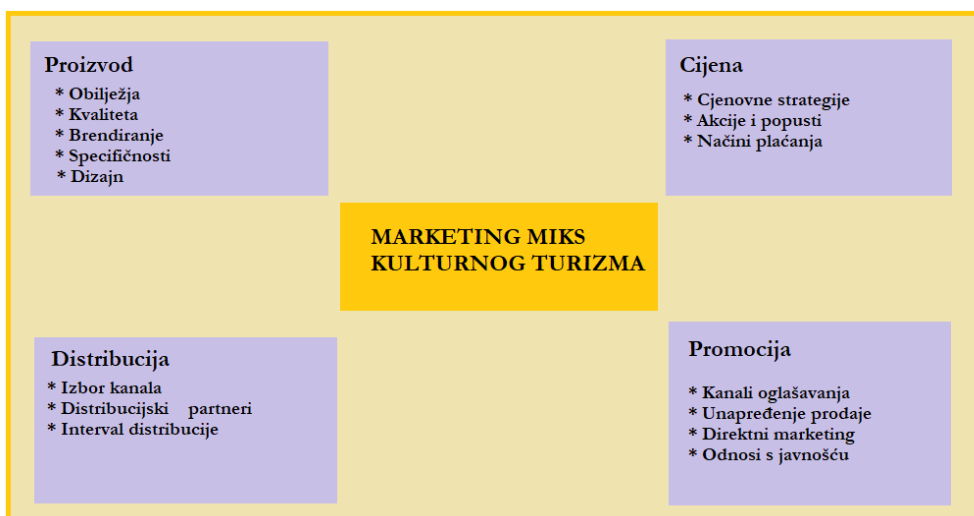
Proizvod
* Obilježja
* Kvaliteta
* Brendiranje
* Specifičnosti
* Dizajn

Cijena
* Cjenovne strategije
* Akcije i popusti
* Načini plaćanja

MARKETING MIKS KULTURNOG TURIZMA

Distribucija
* Izbor kanala
* Distribucijski partneri
* Interval distribucije

Promocija
* Kanali oglašavanja
* Unapređenje prodaje
* Direktni marketing
* Odnosi s javnošću